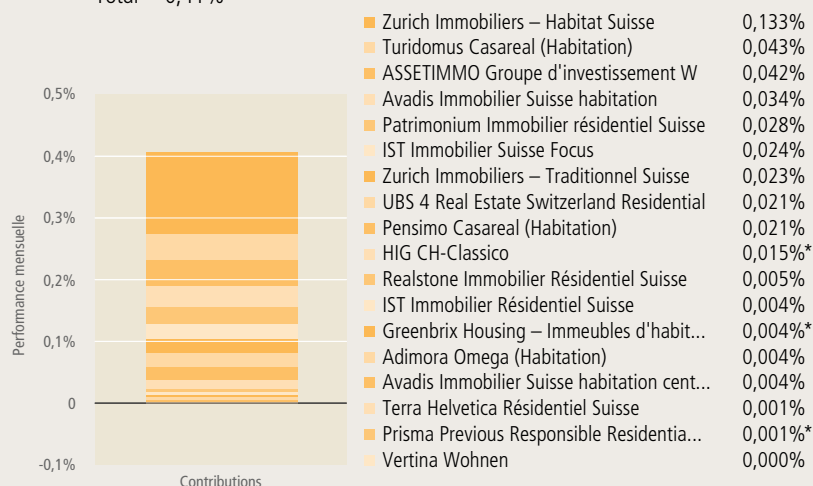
Total = 0,41%

| | |
|---|---|
| Zurich Immobiliers – Habitat Suisse | 0,133% |
| Turidomus Casareal (Habitation) | 0,043% |
| ASSETIMMO Groupe d'investissement W | 0,042% |
| Avadis Immobilier Suisse habitation | 0,034% |
| Patrimonium Immobilier résidentiel Suisse | 0,028% |
| IST Immobilier Suisse Focus | 0,024% |
| Zurich Immobiliers – Traditionnel Suisse | 0,023% |
| UBS 4 Real Estate Switzerland Residential | 0,021% |
| Pensimo Casareal (Habitation) | 0,021% |
| HIG CH-Classico | 0,015%* |
| Realstone Immobilier Résidentiel Suisse | 0,005% |
| IST Immobilier Résidentiel Suisse | 0,004% |
| Greenbrix Housing – Immeubles d'habit... | 0,004%* |
| Adimora Omega (Habitation) | 0,004% |
| Avadis Immobilier Suisse habitation cent... | 0,004% |
| Terra Helvetica Résidentiel Suisse | 0,001% |
| Prisma Previous Responsible Residentia... | 0,001%* |
| Vertina Wohnen | 0,000% |

0,5%
0,4%
0,3%
0,2%
0,1%
0
-0,1%

Performance mensuelle

Contributions